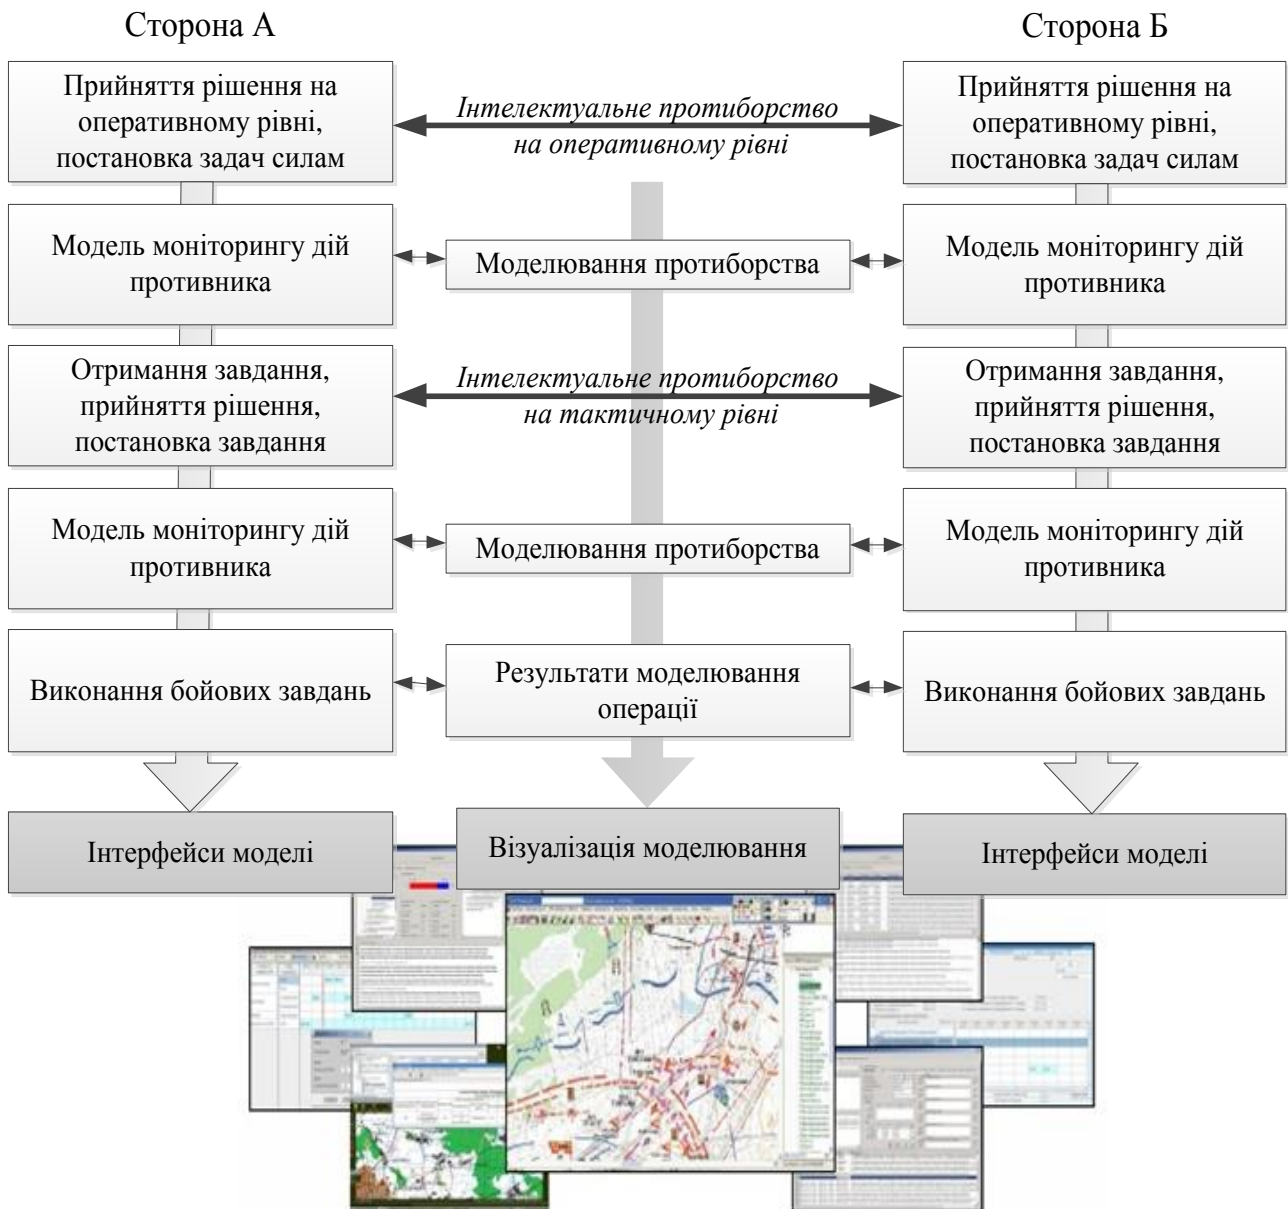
Сторона А

Сторона Б

Прийняття рішення на оперативному рівні, постановка задач силам

Інтелектуальне протиборство на оперативному рівні

Прийняття рішення на оперативному рівні, постановка задач силам

Модель моніторингу дій противника

Моделювання протиборства

Модель моніторингу дій противника

Отримання завдання, прийняття рішення, постановка завдання

Інтелектуальне протиборство на тактичному рівні

Отримання завдання, прийняття рішення, постановка завдання

Модель моніторингу дій противника

Моделювання протиборства

Модель моніторингу дій противника

Виконання бойових завдань

Результати моделювання операції

Виконання бойових завдань

Інтерфейси моделі

Візуалізація моделювання

Інтерфейси моделі